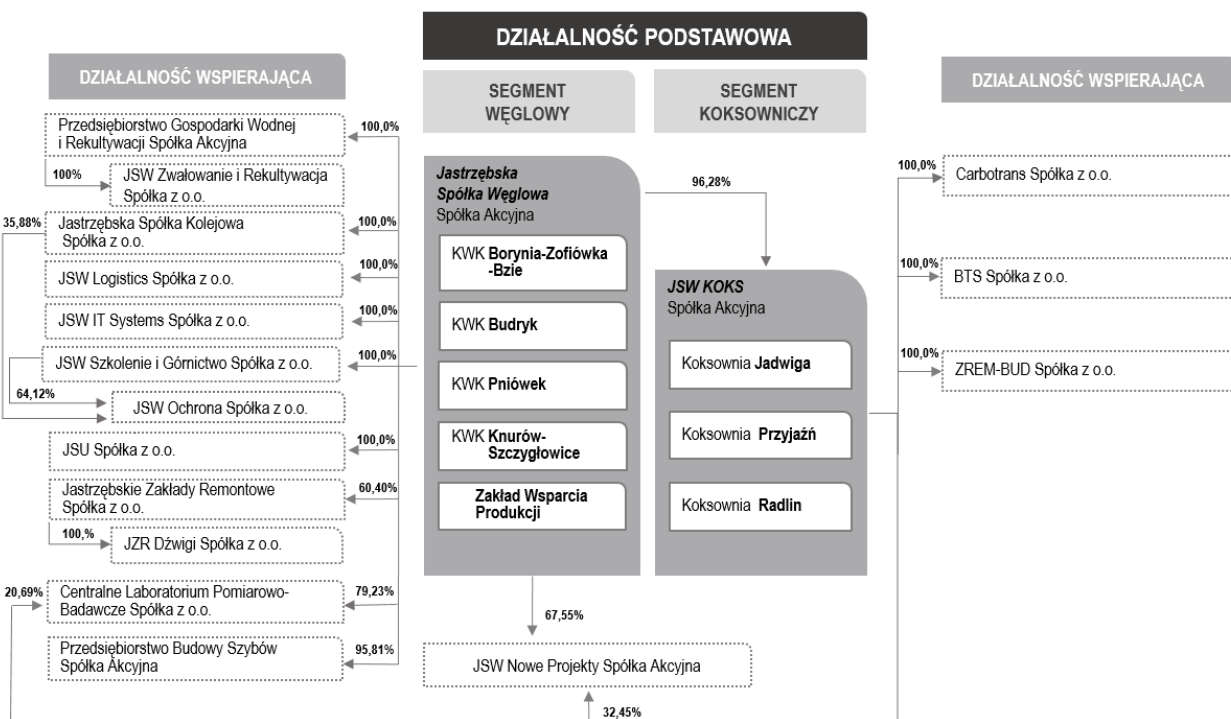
DZIAŁALNOŚĆ PODSTAWOWA

DZIAŁALNOŚĆ WSPIERAJĄCA

Przedsiębiorstwo Gospodarki Wodnej i Rekultywacji Spółka Akcyjna
100,0%

100%
JSW Zwałowanie i Rekultywacja Spółka z o.o.

35,88%
Jastrzębska Spółka Kolejowa Spółka z o.o.
100,0%

JSW Logistics Spółka z o.o.
100,0%

JSW IT Systems Spółka z o.o.
100,0%

JSW Szkolenie i Górnictwo Spółka z o.o.
100,0%

64,12%
JSW Ochrona Spółka z o.o.

JSU Spółka z o.o.
100,0%

Jastrzębskie Zakłady Remontowe Spółka z o.o.
60,40%

100,%
JZR Dźwigi Spółka z o.o.

20,69%
Centralne Laboratorium Pomiarowo-Badawcze Spółka z o.o.
79,23%

Przedsiębiorstwo Budowy Szybów Spółka Akcyjna
95,81%

SEGMENT WĘGLOWY

SEGMENT KOKSOWNICZY

Jastrzębska Spółka Węglowa Spółka Akcyjna

96,28%

KWK Borynia-Zofiówka -Bzie

KWK Budryk

KWK Pniówek

KWK Knurów-Szczygłowice

Zakład Wsparcia Produkcji

JSW KOKS Spółka Akcyjna

Koksownia Jadwiga

Koksownia Przyjaźń

Koksownia Radlin

67,55%

JSW Nowe Projekty Spółka Akcyjna

32,45%

DZIAŁALNOŚĆ WSPIERAJĄCA

100,0%
Carbotrans Spółka z o.o.

100,0%
BTS Spółka z o.o.

100,0%
ZREM-BUD Spółka z o.o.